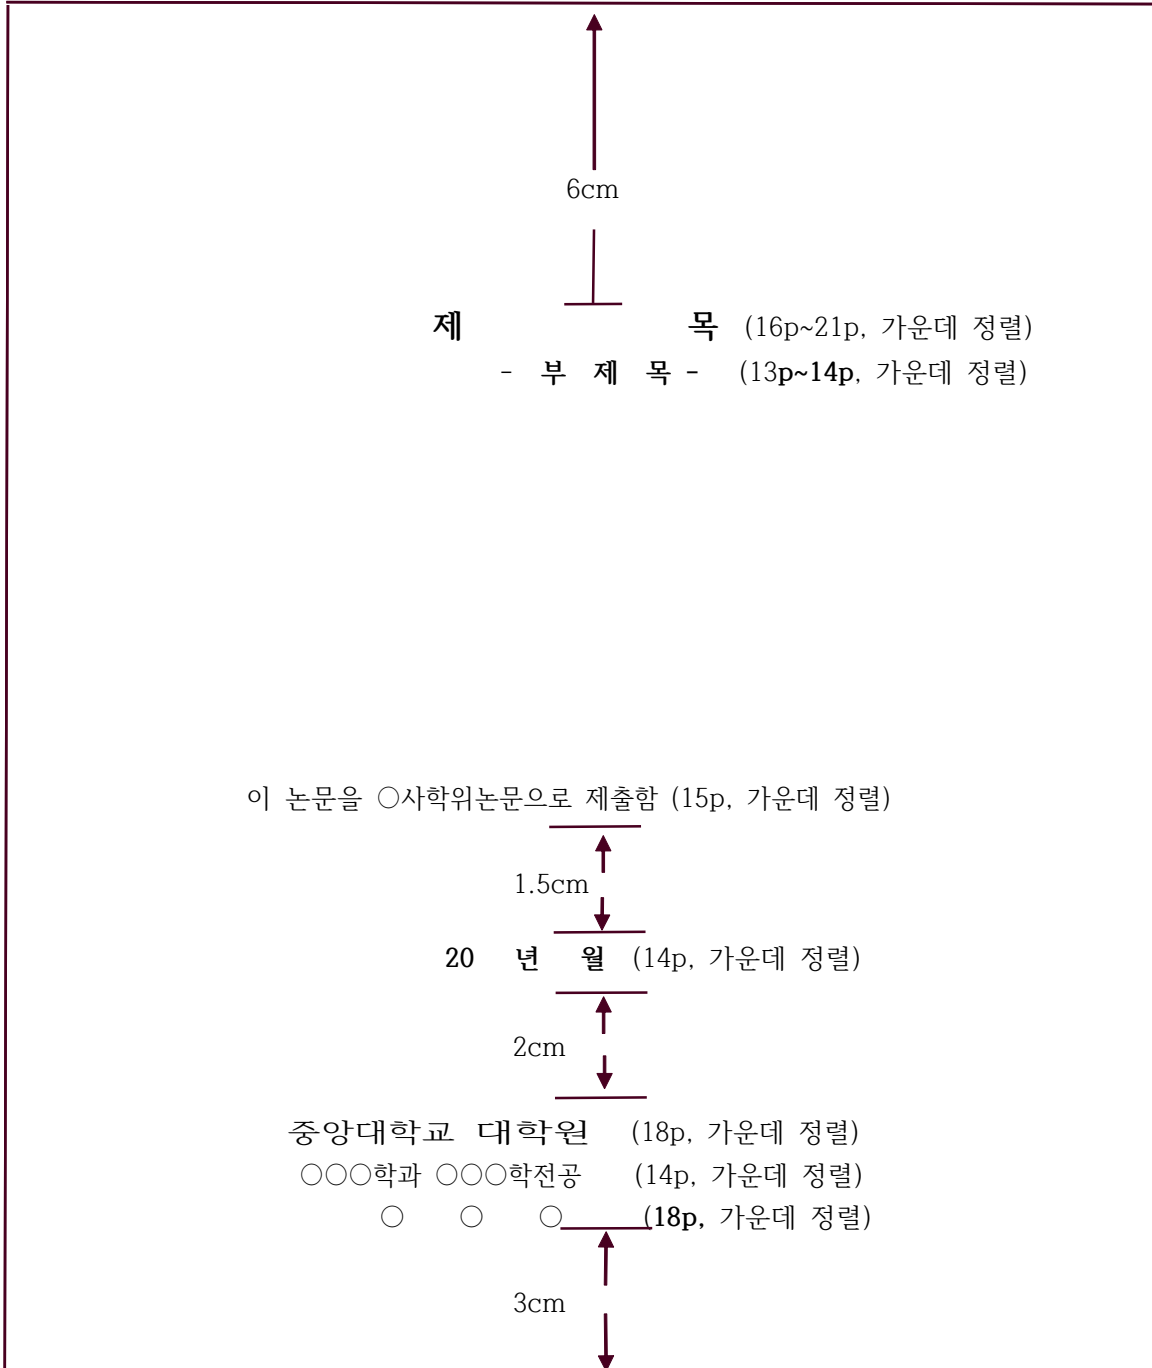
6cm

제 목 (16p~21p, 가운데 정렬)

- 부 제 목 - (13p~14p, 가운데 정렬)

이 논문을 ○사학위논문으로 제출함 (15p, 가운데 정렬)

1.5cm

20 년 월 (14p, 가운데 정렬)

2cm

중앙대학교 대학원 (18p, 가운데 정렬)

○○○학과 ○○○학전공 (14p, 가운데 정렬)

○ ○ ○ (18p, 가운데 정렬)

3cm